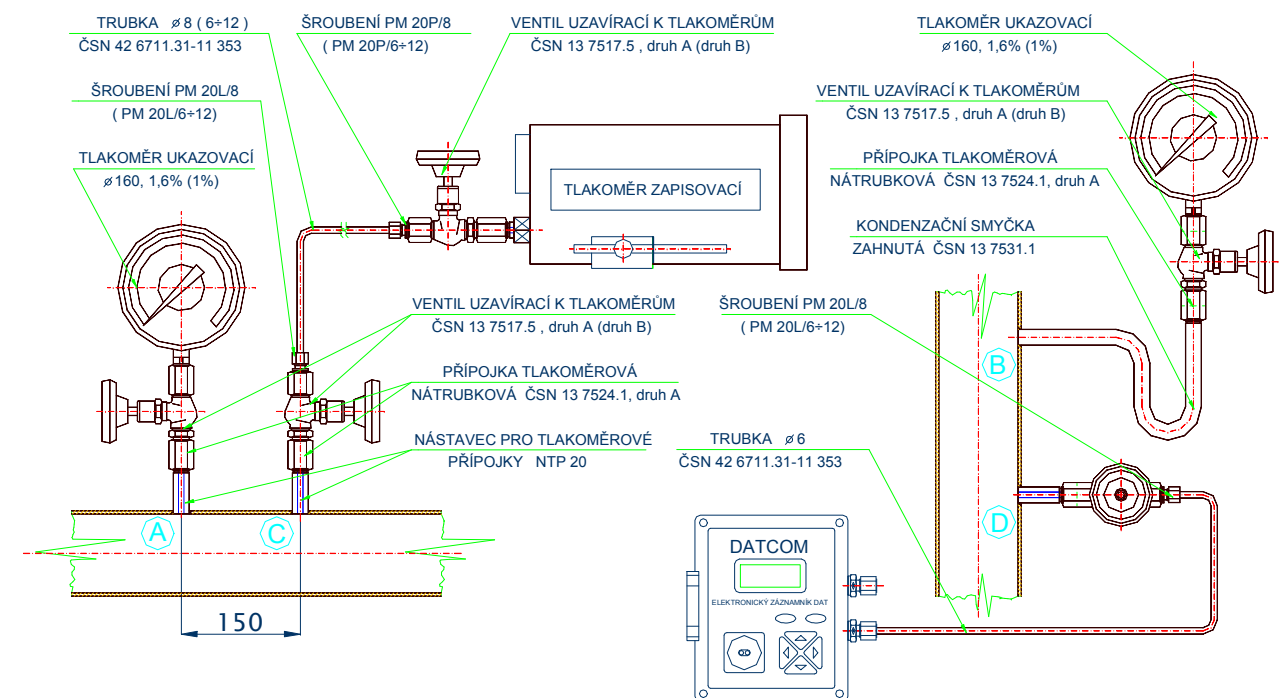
TRUBKA ⌀8 ( 6÷12 )
ČSN 42 6711.31-11 353

ŠROUBENÍ PM 20P/8
( PM 20P/6÷12)

VENTIL UZAVÍRACÍ K TLAKOMĚRŮM
ČSN 13 7517.5 , druh A (druh B)

TLAKOMĚR UKAZOVACÍ
⌀160, 1,6% (1%)

ŠROUBENÍ PM 20L/8
( PM 20L/6÷12)

VENTIL UZAVÍRACÍ K TLAKOMĚRŮM
ČSN 13 7517.5 , druh A (druh B)

TLAKOMĚR UKAZOVACÍ
⌀160, 1,6% (1%)

PŘÍPOJKA TLAKOMĚROVÁ
NÁTRUBKOVÁ ČSN 13 7524.1, druh A

TLAKOMĚR ZAPISOVACÍ

KONDENZAČNÍ SMYČKA
ZAHNUTÁ ČSN 13 7531.1

VENTIL UZAVÍRACÍ K TLAKOMĚRŮM
ČSN 13 7517.5 , druh A (druh B)

ŠROUBENÍ PM 20L/8
( PM 20L/6÷12)

PŘÍPOJKA TLAKOMĚROVÁ
NÁTRUBKOVÁ ČSN 13 7524.1, druh A

B

NÁSTAVEC PRO TLAKOMĚROVÉ
PŘÍPOJKY NTP 20

TRUBKA ⌀6
ČSN 42 6711.31-11 353

D

A

C

DATCOM

ELEKTRONICKÝ ZÁZNAMNÍK DAT

150